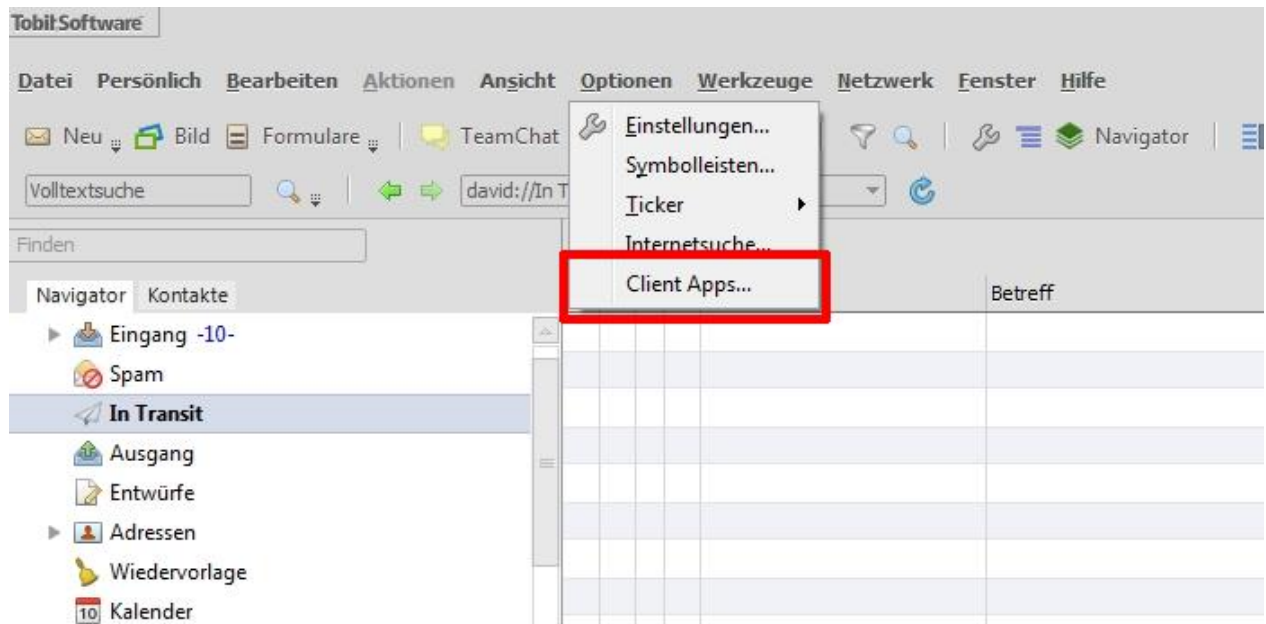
Tobit Software

Datei Persönlich Bearbeiten Aktionen Ansicht Optionen Werkzeuge Netzwerk Fenster Hilfe

Neu Bild Formulare TeamChat Navigator

Volltextsuche david://In T

Finden

Einstellungen...
Symbolleisten...
Ticker
Internetsuche...
Client Apps...

Navigator Kontakte

Betreff

Eingang -10-
Spam
In Transit
Ausgang
Entwürfe
Adressen
Wiedervorlage
10 Kalender